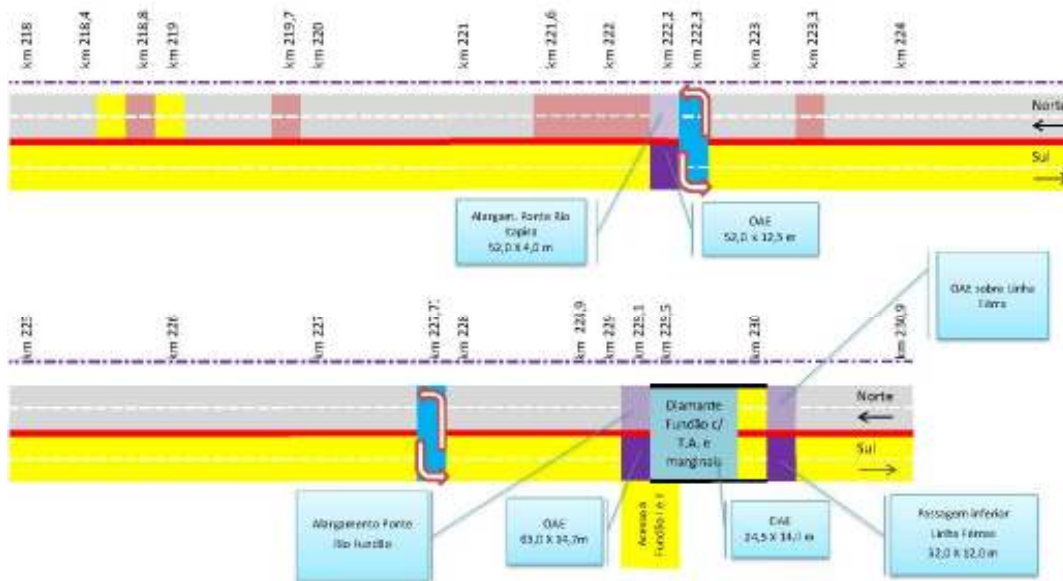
km 218
km 218,4
km 218,8
km 219
km 219,7
km 220
km 221
km 221,6
km 222
km 222,2
km 222,3
km 223
km 223,3
km 224

Norte
Sul

Alargam. Ponte Rio Itapira 52,0 X 4,0 m

OAE 52,0 x 12,5 m

OAE sobre Linha Férrea

km 225
km 226
km 227
km 227,7
km 228
km 228,9
km 229
km 229,1
km 229,5
km 230
km 230,9

Diamante Fundão c/ T.A. e marginais

Norte
Sul

Alargamento Ponte Rio Fundão

OAE 63,0 X 14,7m

Acesso a Fundão / e r

OAE 24,5 X 14,0 m

Passagem Inferior Linha Férrea 32,0 X 12,0 m